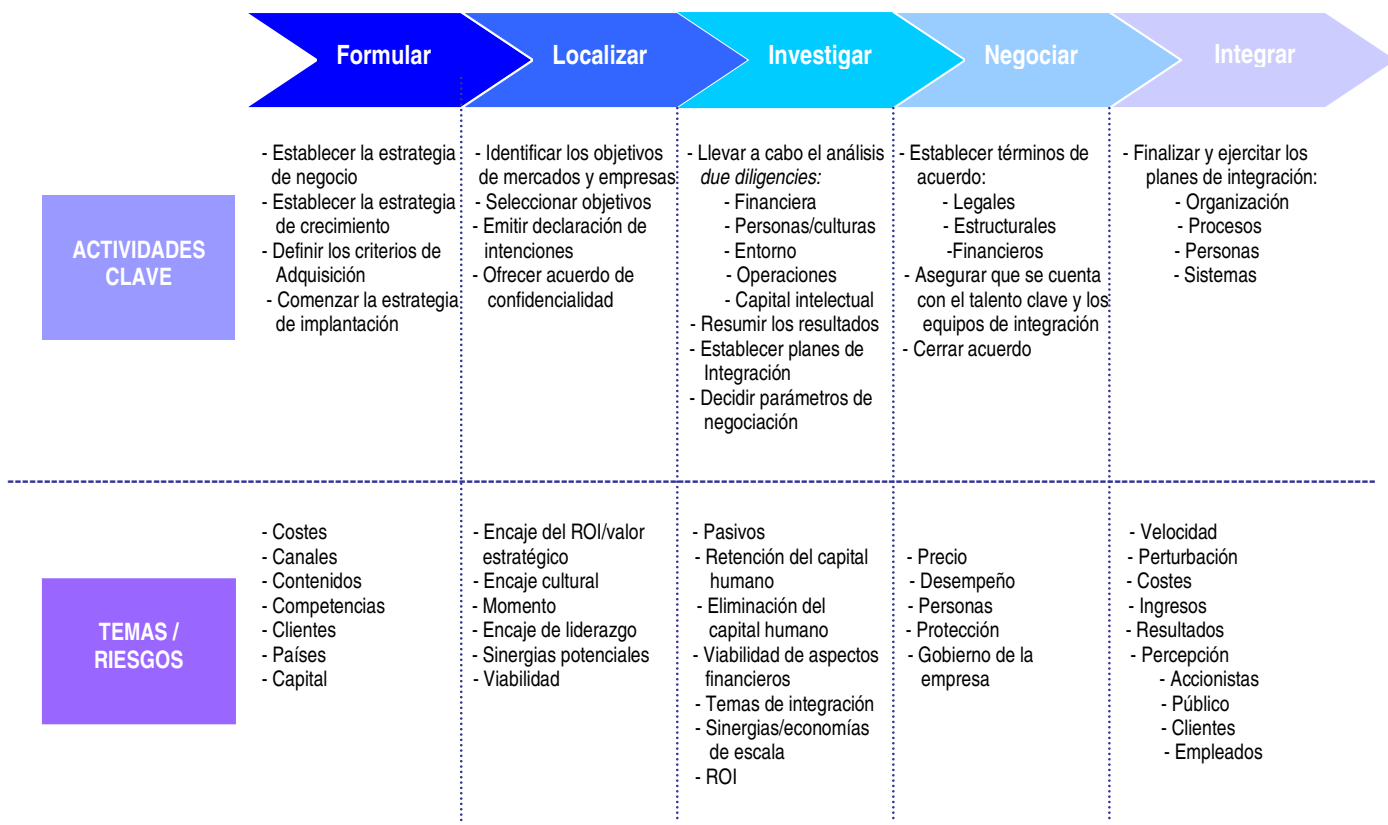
Formular
Localizar
Investigar
Negociar
Integrar

ACTIVIDADES CLAVE

- Establecer la estrategia de negocio
- Establecer la estrategia de crecimiento
- Definir los criterios de Adquisición
- Comenzar la estrategia de implantación

- Identificar los objetivos de mercados y empresas
- Seleccionar objetivos
- Emitir declaración de intenciones
- Ofrecer acuerdo de confidencialidad

- Llevar a cabo el análisis *due diligencies:*
- Financiera
- Personas/culturas
- Entorno
- Operaciones
- Capital intelectual
- Resumir los resultados
- Establecer planes de Integración
- Decidir parámetros de negociación

- Establecer términos de acuerdo:
- Legales
- Estructurales
-Financieros
- Asegurar que se cuenta con el talento clave y los equipos de integración
- Cerrar acuerdo

- Finalizar y ejercitar los planes de integración:
- Organización
- Procesos
- Personas
- Sistemas

TEMAS / RIESGOS

- Costes
- Canales
- Contenidos
- Competencias
- Clientes
- Países
- Capital

- Encaje del ROI/valor estratégico
- Encaje cultural
- Momento
- Encaje de liderazgo
- Sinergias potenciales
- Viabilidad

- Pasivos
- Retención del capital humano
- Eliminación del capital humano
- Viabilidad de aspectos financieros
- Temas de integración
- Sinergias/economías de escala
- ROI

- Precio
- Desempeño
- Personas
- Protección
- Gobierno de la empresa

- Velocidad
- Perturbación
- Costes
- Ingresos
- Resultados
- Percepción
- Accionistas
- Público
- Clientes
- Empleados